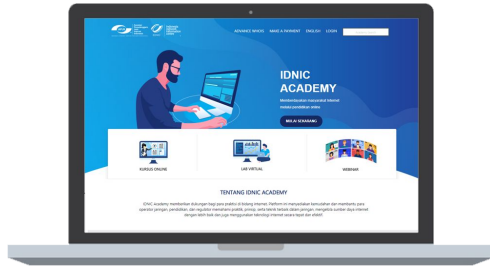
ADVANCE WHOIS   BIRAS & PAYMENT   ENGLISH   LOGIN

IDNIC ACADEMY

Memberdayakan masyarakat internet melalui pendidikan online

MULAI SEKARANG

KURSUS ONLINE

LAB VIRTUAL

WEBINAR

TENTANG IDNIC ACADEMY

IDNIC academy memberikan dukungan bagi para praktisi di bidang internet. Platform ini menawarkan kemudahan dan membantu para operator jaringan, pendidikan, dan regulator memahami praktik, prosip, serta teknis terbaik dalam jaringan, mengelola sumber daya internet dengan lebih baik dan juga menggunakan teknologi internet secara tepat dan efektif.